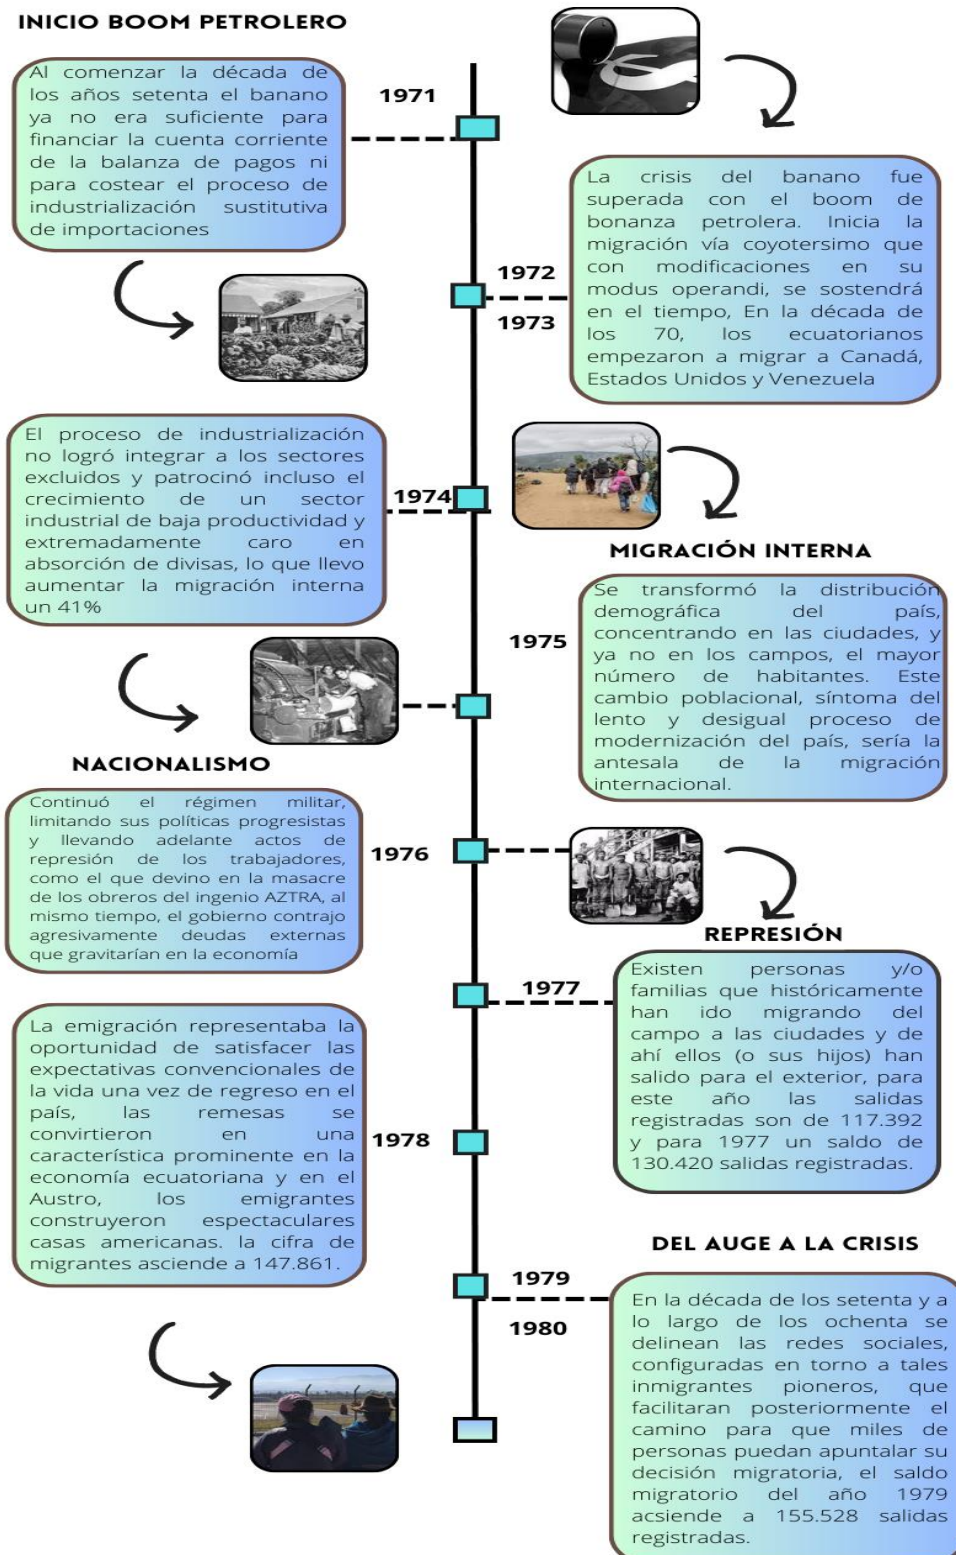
INICIO BOOM PETROLERO

Al comenzar la década de los años setenta el banano ya no era suficiente para financiar la cuenta corriente de la balanza de pagos ni para costear el proceso de industrialización sustitutiva de importaciones

1971

La crisis del banano fue superada con el boom de bonanza petrolera. Inicia la migración vía coyotersimo que con modificaciones en su modus operandi, se sostendrá en el tiempo, En la década de los 70, los ecuatorianos empezaron a migrar a Canadá, Estados Unidos y Venezuela

1972

1973

El proceso de industrialización no logró integrar a los sectores excluidos y patrocinó incluso el crecimiento de un sector industrial de baja productividad y extremadamente caro en absorción de divisas, lo que llevo aumentar la migración interna un 41%

1974

MIGRACIÓN INTERNA

1975

Se transformó la distribución demográfica del país, concentrando en las ciudades, y ya no en los campos, el mayor número de habitantes. Este cambio poblacional, síntoma del lento y desigual proceso de modernización del país, sería la antesala de la migración internacional.

NACIONALISMO

Continuó el régimen militar, limitando sus políticas progresistas y llevando adelante actos de represión de los trabajadores, como el que devino en la masacre de los obreros del ingenio AZTRA, al mismo tiempo, el gobierno contrajo agresivamente deudas externas que gravitarían en la economía

1976

REPRESIÓN

1977

Existen personas y/o familias que históricamente han ido migrando del campo a las ciudades y de ahí ellos (o sus hijos) han salido para el exterior, para este año las salidas registradas son de 117.392 y para 1977 un saldo de 130.420 salidas registradas.

La emigración representaba la oportunidad de satisfacer las expectativas convencionales de la vida una vez de regreso en el país, las remesas se convirtieron en una característica prominente en la economía ecuatoriana y en el Austro, los emigrantes construyeron espectaculares casas americanas. la cifra de migrantes asciende a 147.861.

1978

DEL AUGE A LA CRISIS

1979

1980

En la década de los setenta y a lo largo de los ochenta se delinean las redes sociales, configuradas en torno a tales inmigrantes pioneros, que facilitaran posteriormente el camino para que miles de personas puedan apuntalar su decisión migratoria, el saldo migratorio del año 1979 acsiende a 155.528 salidas registradas.